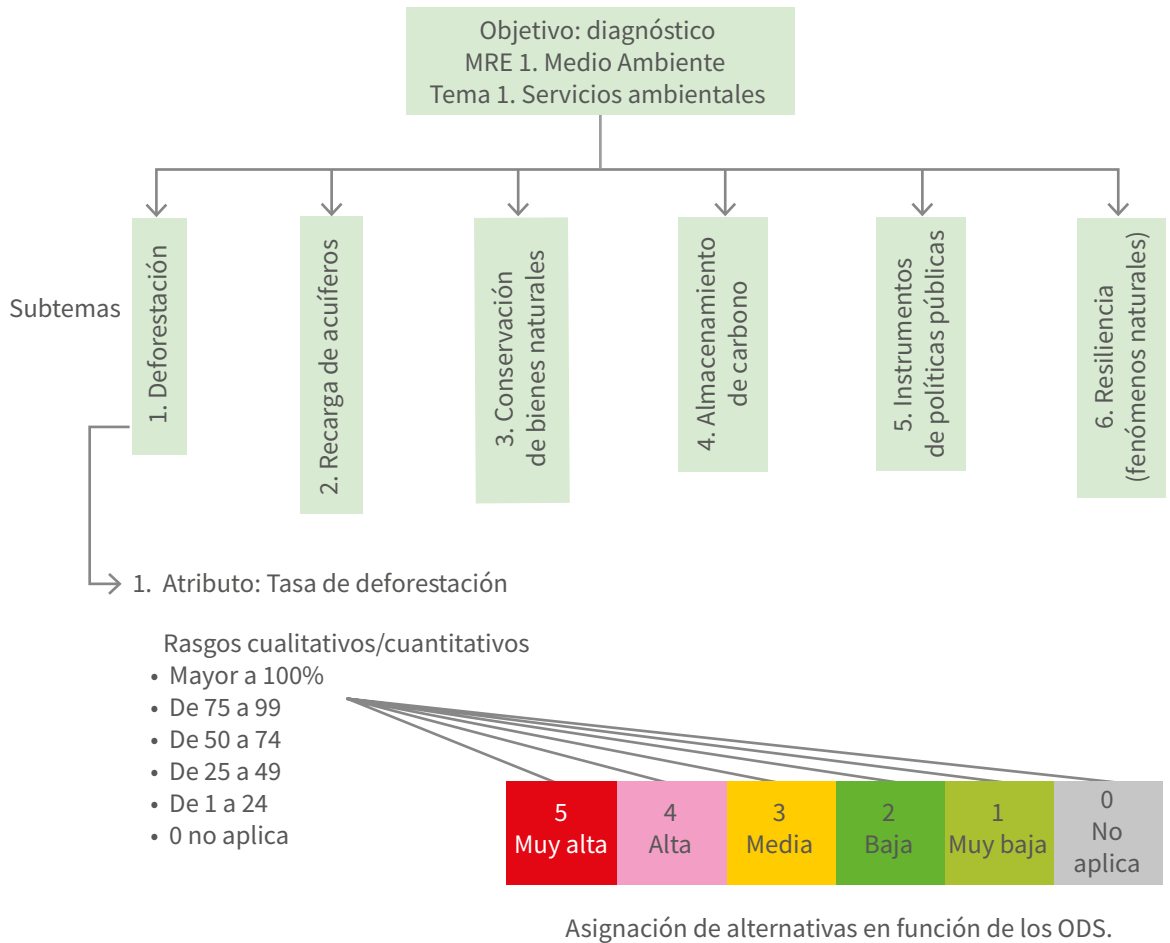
Objetivo: diagnóstico
MRE 1. Medio Ambiente
Tema 1. Servicios ambientales

Subtemas

1. Deforestación

2. Recarga de acuíferos

3. Conservación de bienes naturales

4. Almacenamiento de carbono

5. Instrumentos de políticas públicas

6. Resiliencia (fenómenos naturales)

1. Atributo: Tasa de deforestación

Rasgos cualitativos/cuantitativos
• Mayor a 100%
• De 75 a 99
• De 50 a 74
• De 25 a 49
• De 1 a 24
• 0 no aplica

| 5 Muy alta | 4 Alta | 3 Media | 2 Baja | 1 Muy baja | 0 No aplica |
|---|---|---|---|---|---|

Asignación de alternativas en función de los ODS.